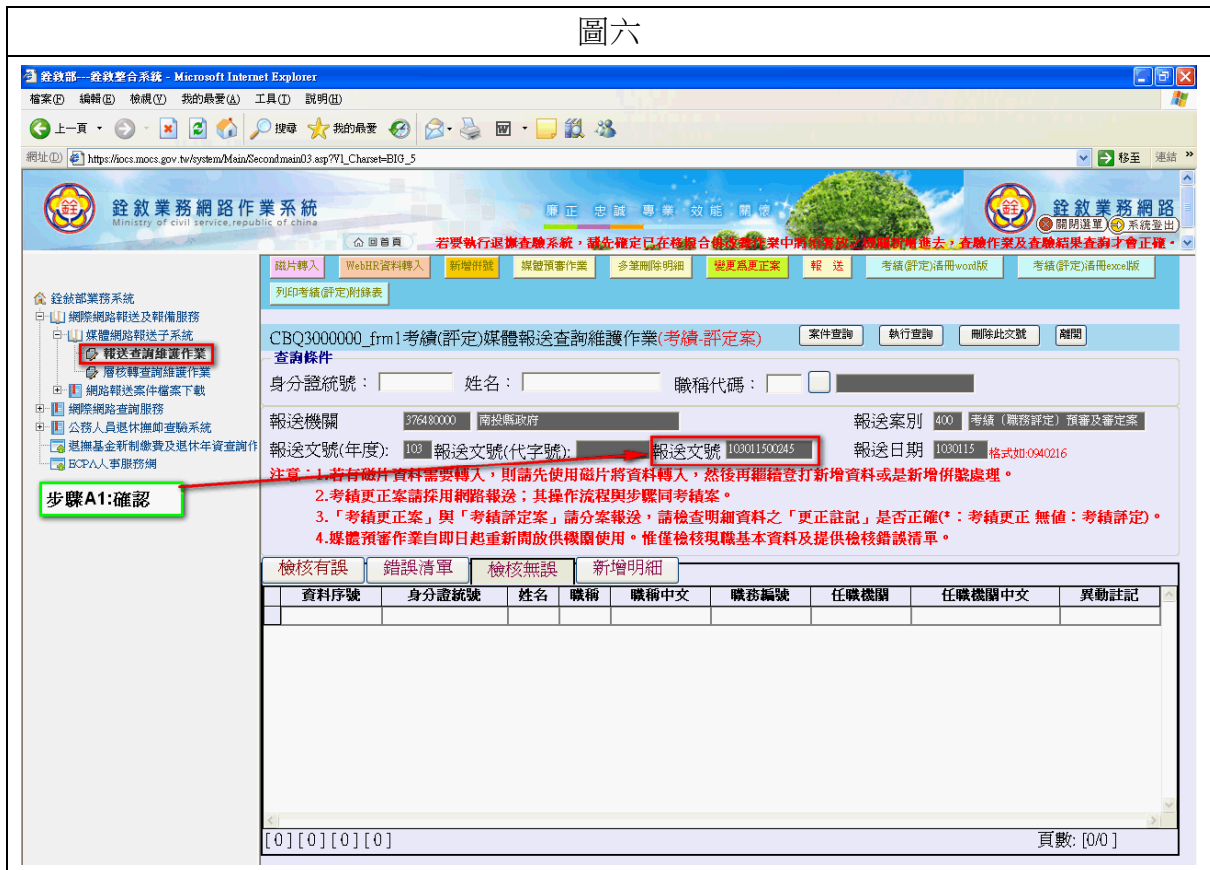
圖六

銓敘部—銓敘整合系統 - Microsoft Internet Explorer

檔案(F) 編輯(E) 檢視(V) 我的最愛(A) 工具(T) 說明(H)

上一頁 搜尋 我的最愛

網址(D) https://iocs.mocs.gov.tw/system/Main/Secondmain03.asp?VI_Charset=BIG_5 移至 連結

銓敘業務網路作業系統
Ministry of civil service,republic of china

廉正 忠誠 專業 效能 關懷

銓敘業務網路
關閉選單 系統登出

回首頁 若要執行退撫查驗系統，請先確定已在核報合併改敘作業中將核案設定機關新增進去，查驗作業及查驗結果查詢才會正確。

銓敘部業務系統
網際網路報送及報備服務
媒體網路報送子系統
報送查詢維護作業
層核轉查詢維護作業
網路報送案件檔案下載
網際網路查詢服務
公務人員退休撫卹查驗系統
退撫基金新制繳費及退休年資查詢作
ECPA人事服務網

步驟A1:確認

磁片轉入 WebHR資料轉入 新增併號 媒體預審作業 多筆刪除明細 變更為更正案 報送 考績(評定)清冊word版 考績(評定)清冊excel版
列印考績(評定)附錄表

CBQ3000000_frm1考績(評定)媒體報送查詢維護作業(考績-評定案) 案件查詢 執行查詢 刪除此文號 離開

查詢條件
身分證統號： 姓名： 職稱代碼：

報送機關 376480000 南投縣政府 報送案別 400 考績（職務評定）預審及審定案
報送文號(年度): 103 報送文號(代字號): 報送文號 103011500245 報送日期 1030115 格式如:0940216

注意：1.若有磁片資料需要轉入，則請先使用磁片將資料轉入，然後再細繕登打新增資料或是新增併號處理。
2.考績更正案請採用網路報送；其操作流程與步驟同考績案。
3.「考績更正案」與「考績評定案」請分案報送，請檢查明細資料之「更正註記」是否正確(*：考績更正 無值：考績評定)。
4.媒體預審作業自即日起重新開放供機關使用。惟僅檢核現職基本資料及提供檢核錯誤清單。

檢核有誤 錯誤清單 檢核無誤 新增明細

| 資料序號 | 身分證統號 | 姓名 | 職稱 | 職稱中文 | 職務編號 | 任職機關 | 任職機關中文 | 異動註記 |
|---|---|---|---|---|---|---|---|---|
| | | | | | | | | |

[0] [0] [0] [0] 頁數: [0/0]